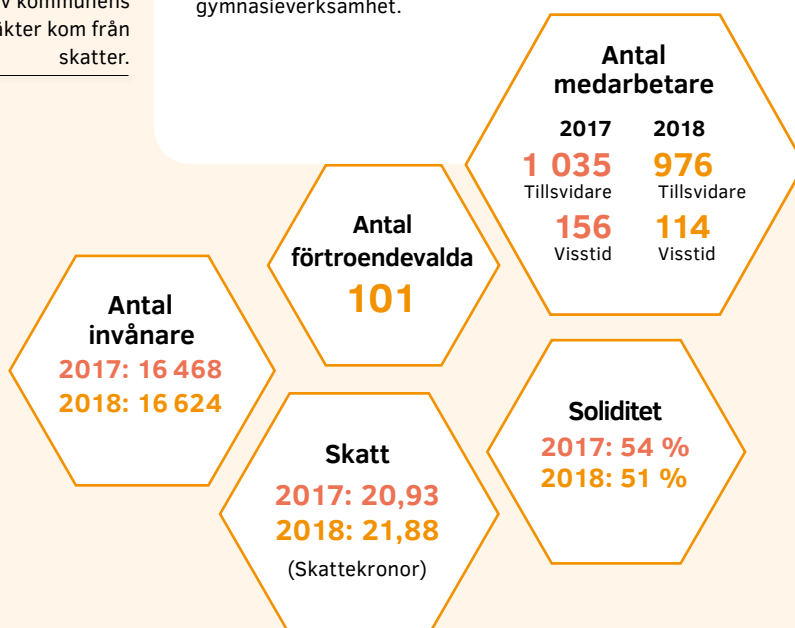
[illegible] kommunens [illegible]ikter kom från skatter.

gymnasieverksamhet.

Antal medarbetare

| 2017 | 2018 |
|---|---|
| 1 035 Tillsvidare | 976 Tillsvidare |
| 156 Visstid | 114 Visstid |

Antal förtroendevalda
101

Antal invånare
2017: 16 468
2018: 16 624

Skatt
2017: 20,93
2018: 21,88
(Skattekronor)

Soliditet
2017: 54 %
2018: 51 %